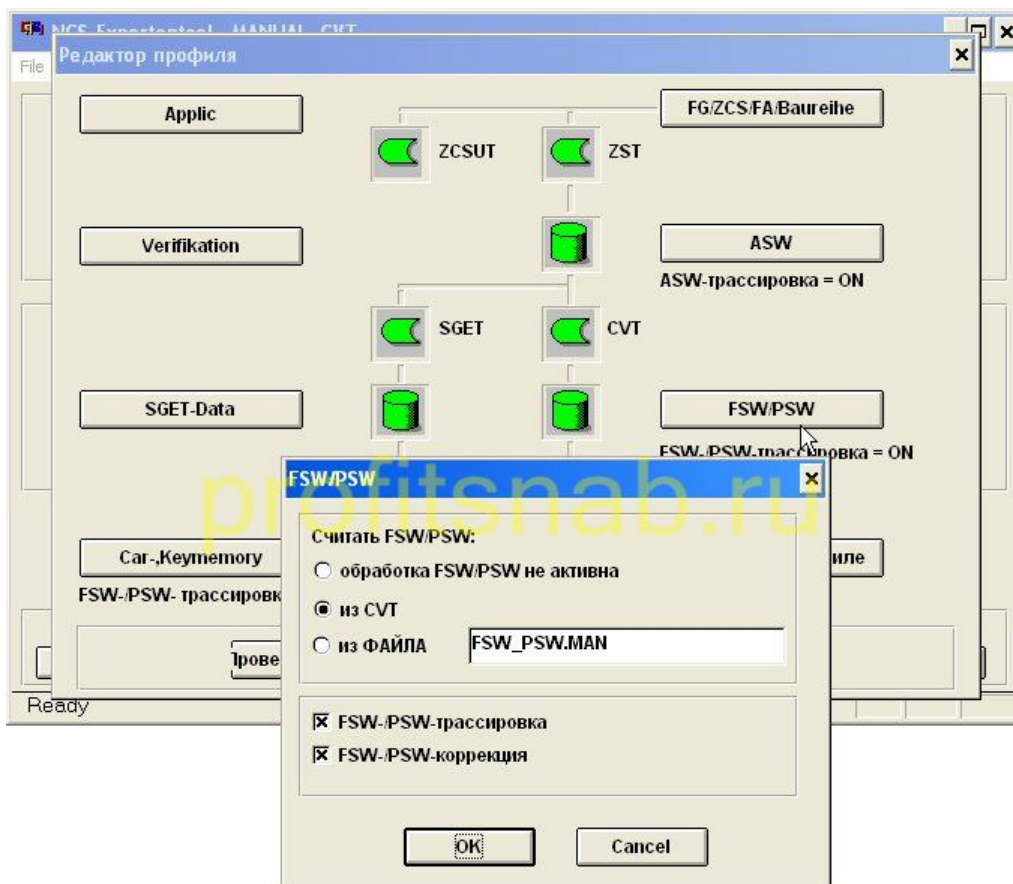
NCS Expertentool - MANUAL - CVT
File
Редактор профиля

Applic
FG/ZCS/FA/Baureihe
ZCSUT
ZST
Verifikation
ASW
ASW-трассировка = ON
SGET
CVT
SGET-Data
FSW/PSW
FSW-/PSW-трассировка = ON
Car-,Keymemory
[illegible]иле
FSW-/PSW- трассировк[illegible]
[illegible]рове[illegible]
Ready

profitsnab.ru

FSW/PSW
Считать FSW/PSW:
обработка FSW/PSW не активна
из CVT
из ФАЙЛА
FSW_PSW.MAN
FSW-/PSW-трассировка
FSW-/PSW-коррекция
OK
Cancel